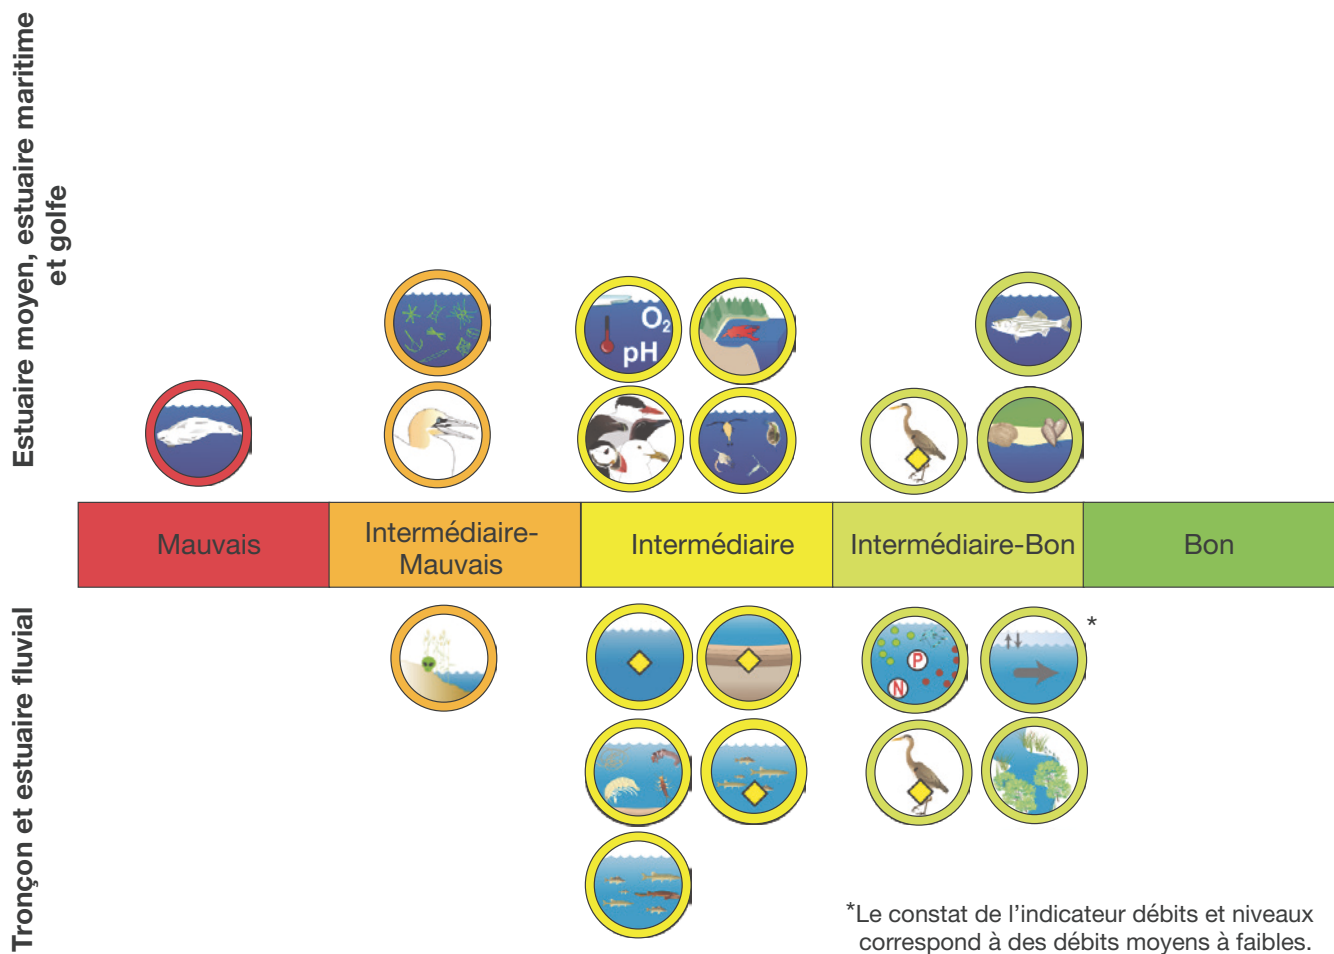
Estuaire moyen, estuaire maritime et golfe

$O_2$
pH

Mauvais

Intermédiaire-Mauvais

Intermédiaire

Intermédiaire-Bon

Bon

Tronçon et estuaire fluvial

P
N

*

*Le constat de l'indicateur débits et niveaux correspond à des débits moyens à faibles.